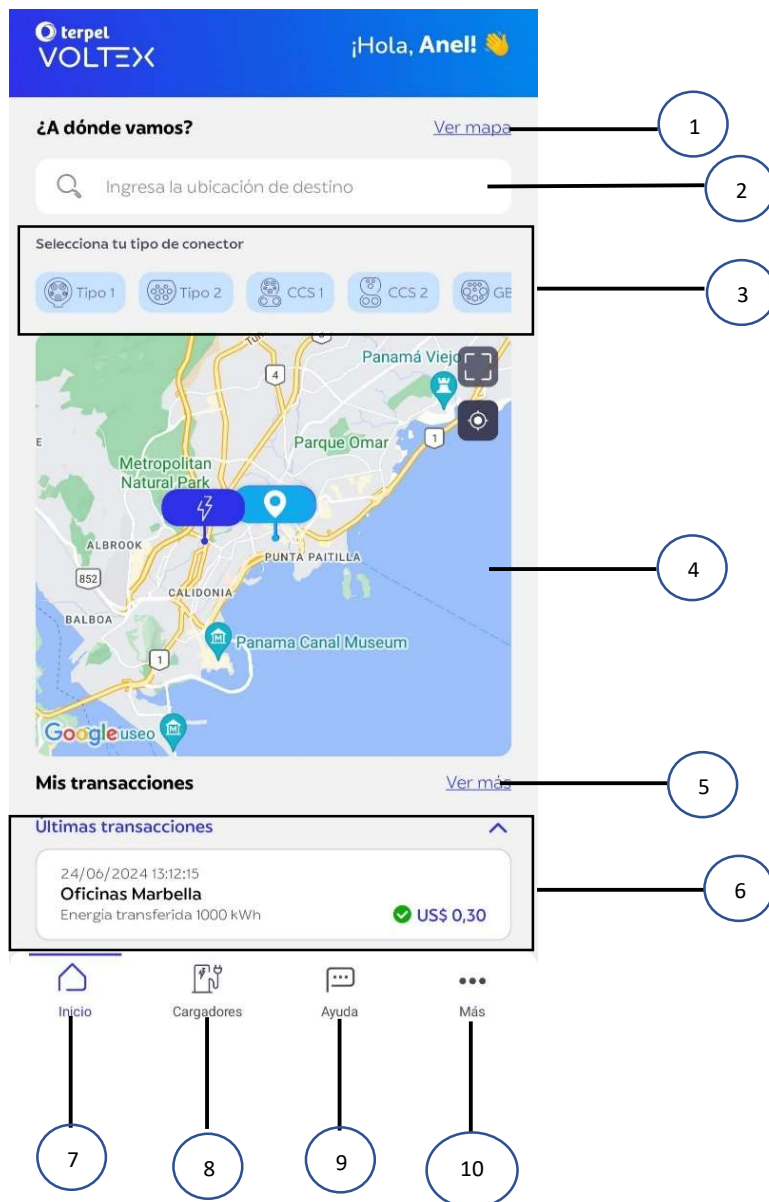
terpel
VOLTEX

¡Hola, Anel! 👋

¿A dónde vamos?

Ver mapa

1

Ingresa la ubicación de destino

2

Selecciona tu tipo de conector

Tipo 1 Tipo 2 CCS 1 CCS 2 GB

3

4

Panamá Viejo
Parque Omar
Metropolitan Natural Park
ALBROOK
852
PUNTA PAITILLA
CALIDONIA
BALBOA
Panama Canal Museum
1
Google useo

Mis transacciones

Ver más

5

Ultimas transacciones

24/06/2024 13:12:15
Oficinas Marbella
Energia transferida 1000 kWh
US$ 0,30

6

Inicio
Cargadores
Ayuda
Más

7
8
9
10